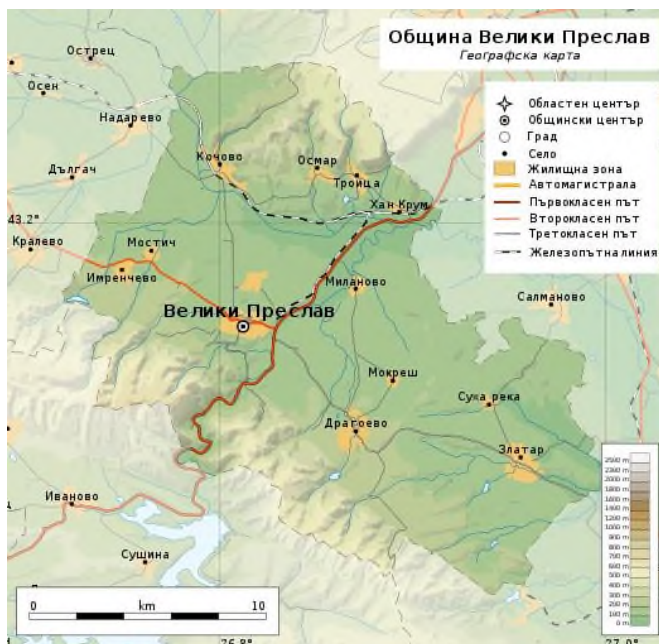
Община Велики Преслав
Географска карта

Областен център
Общински център
Град
Село
Жилищна зона
Автомагистрала
Първокласен път
Второкласен път
Третокласен път
Железопътна линия

Острец
Осен
Надарево
Дългач
Кочово
Осмар
Троица
Хан Крум
43.2°
Кралево
Мостич
Имренчево
Миланово
Салманово
Велики Преслав
Мокреш
Сува река
Драгоево
Златар
Иваново
Сушина

2500 m
2300 m
2000 m
1800 m
1600 m
1400 m
1200 m
1000 m
900 m
800 m
700 m
600 m
500 m
400 m
300 m
200 m
100 m
0 m

0
km
10
26.8°
27.0°